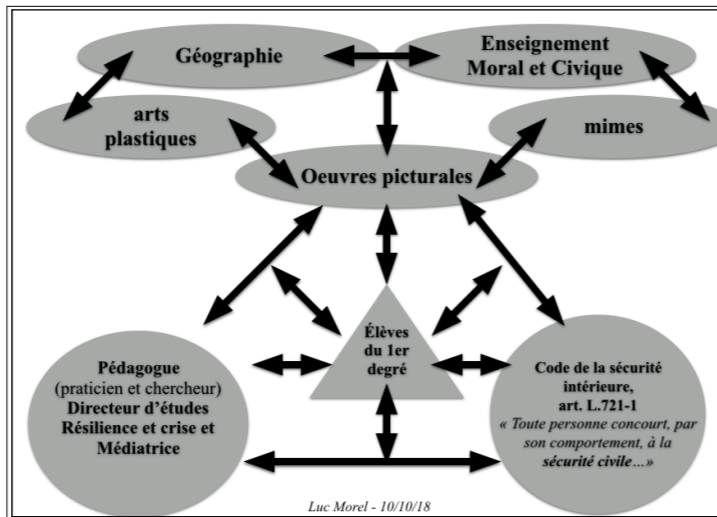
Géographie

Enseignement Moral et Civique

arts plastiques

mimes

Oeuvres picturales

Élèves du 1er degré

Pédagogue (praticien et chercheur) Directeur d'études Résilience et crise et Médiatrice

Code de la sécurité intérieure, art. L.721-1 « Toute personne concourt, par son comportement, à la sécurité civile…»

Luc Morel - 10/10/18